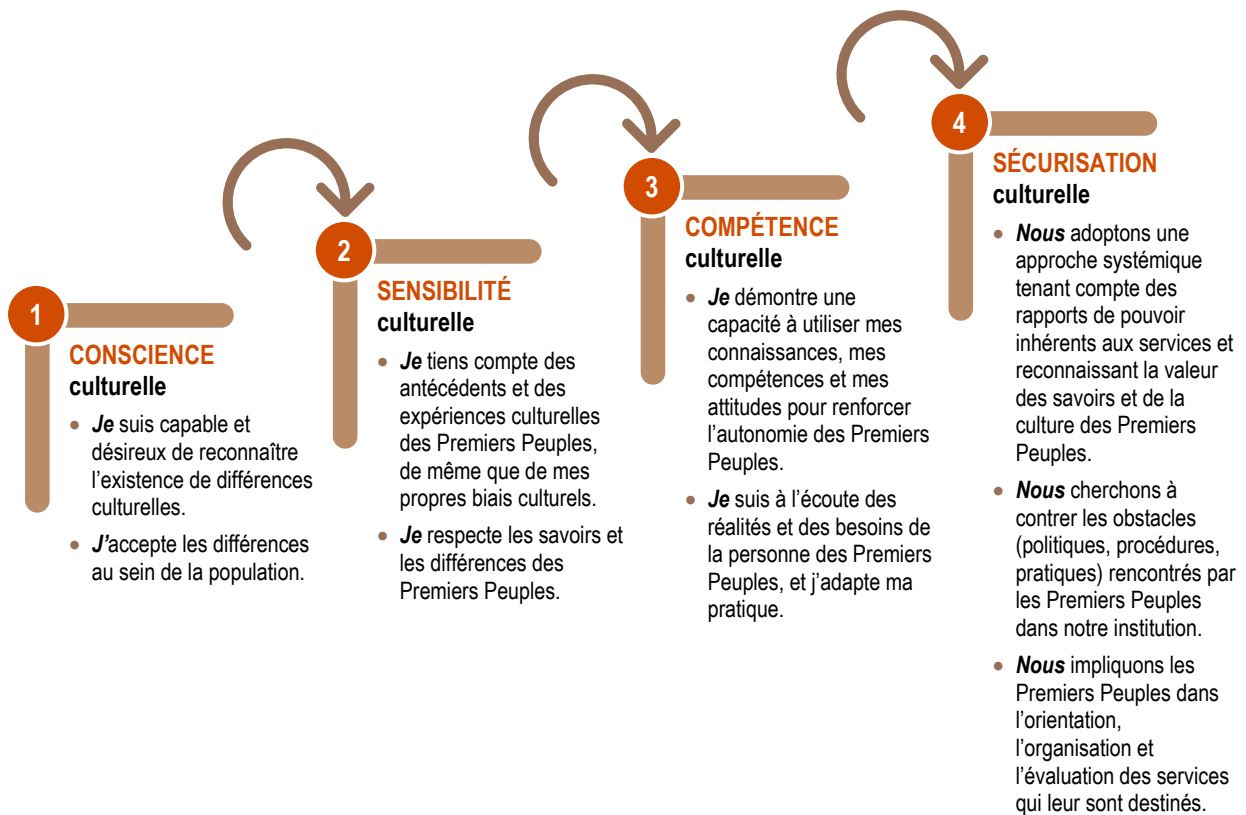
1

CONSCIENCE
culturelle

• ***Je*** suis capable et désireux de reconnaître l'existence de différences culturelles.
• ***J'***accepte les différences au sein de la population.

2

SENSIBILITÉ
culturelle

• ***Je*** tiens compte des antécédents et des expériences culturelles des Premiers Peuples, de même que de mes propres biais culturels.
• ***Je*** respecte les savoirs et les différences des Premiers Peuples.

3

COMPÉTENCE
culturelle

• ***Je*** démontre une capacité à utiliser mes connaissances, mes compétences et mes attitudes pour renforcer l'autonomie des Premiers Peuples.
• ***Je*** suis à l'écoute des réalités et des besoins de la personne des Premiers Peuples, et j'adapte ma pratique.

4

SÉCURISATION
culturelle

• ***Nous*** adoptons une approche systémique tenant compte des rapports de pouvoir inhérents aux services et reconnaissant la valeur des savoirs et de la culture des Premiers Peuples.
• ***Nous*** cherchons à contrer les obstacles (politiques, procédures, pratiques) rencontrés par les Premiers Peuples dans notre institution.
• ***Nous*** impliquons les Premiers Peuples dans l'orientation, l'organisation et l'évaluation des services qui leur sont destinés.